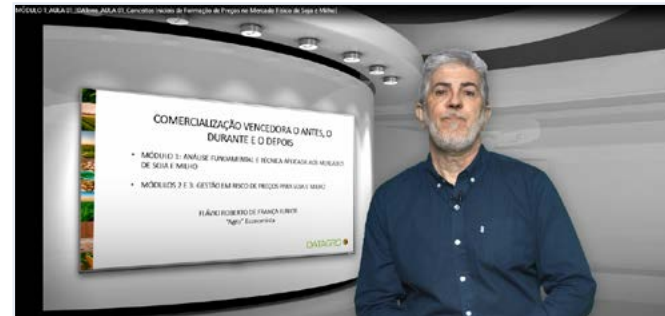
MÓDULO 1_AULA 01_(DAtree_AULA 01_Conceitos iniciais de Formação de Preços no Mercado Físico de Soja e Milho)

COMERCIALIZAÇÃO VENCEDORA O ANTES, O DURANTE E O DEPOIS

• MÓDULO 1: ANÁLISE FUNDAMENTAL E TÉCNICA APLICADA AOS MERCADOS DE SOJA E MILHO

• MÓDULOS 2 E 3: GESTÃO EM RISCO DE PREÇOS PARA SOJA E MILHO

FLÁVIO ROBERTO DE FRANÇA JUNIOR
"Agro" Economista

DATAGRO